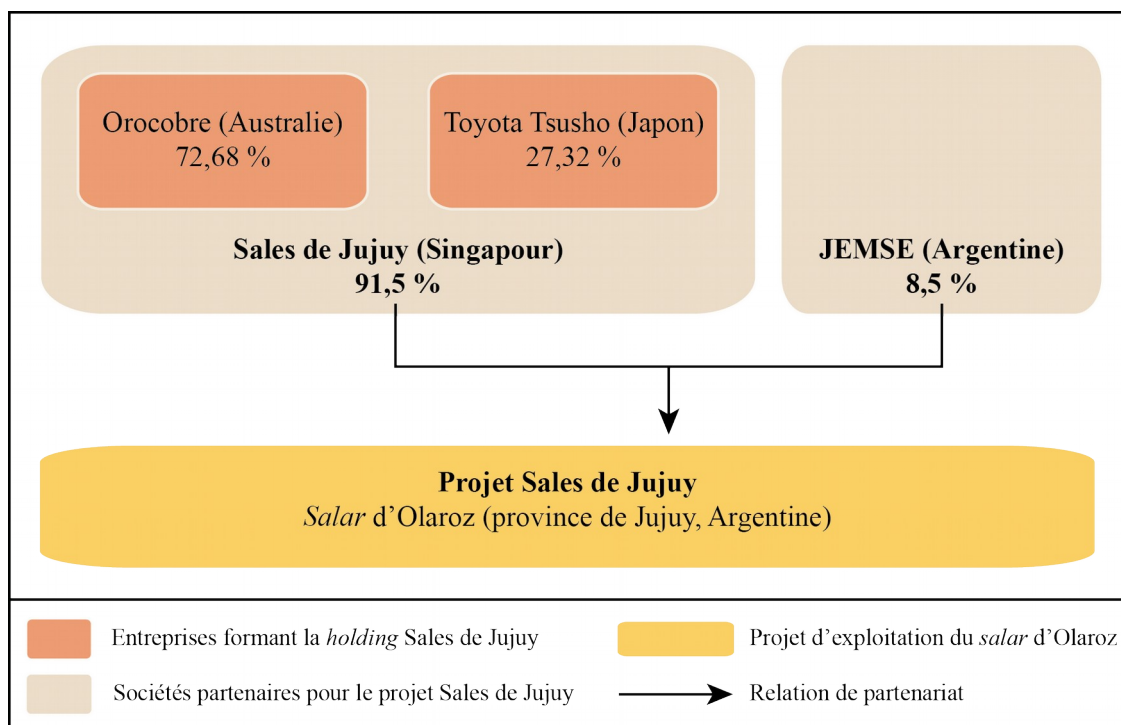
Orocobre (Australie)
72,68 %

Toyota Tsusho (Japon)
27,32 %

Sales de Jujuy (Singapour)
91,5 %

JEMSE (Argentine)
8,5 %

Projet Sales de Jujuy
Salar d'Olaroz (province de Jujuy, Argentine)

Entreprises formant la holding Sales de Jujuy

Projet d'exploitation du salar d'Olaroz

Sociétés partenaires pour le projet Sales de Jujuy

Relation de partenariat